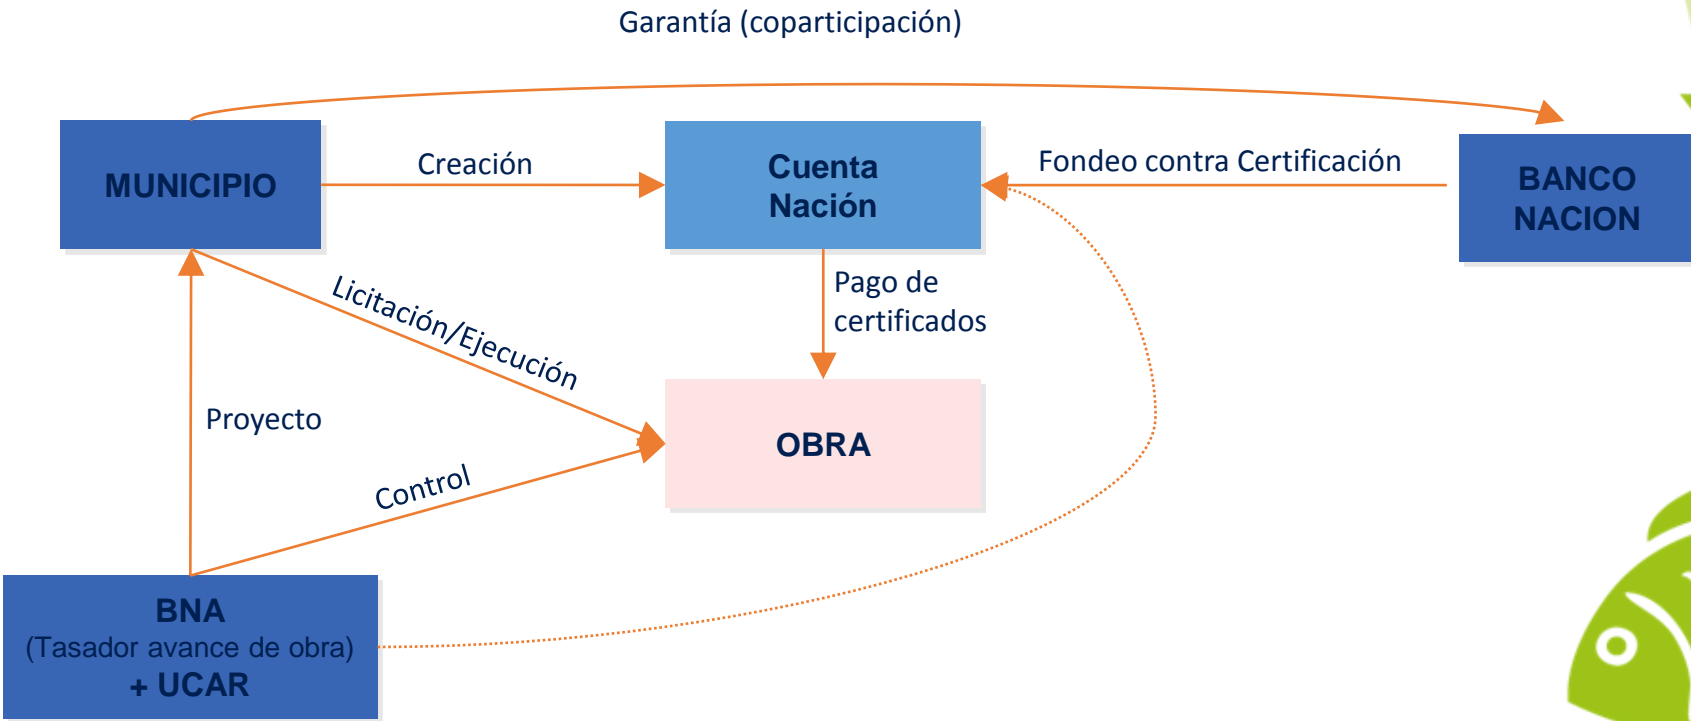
Garantía (coparticipación)

MUNICIPIO

Creación

Cuenta Nación

Fondeo contra Certificación

BANCO NACION

Pago de certificados

Licitación/Ejecución

Proyecto

OBRA

Control

BNA
(Tasador avance de obra)
+ UCAR